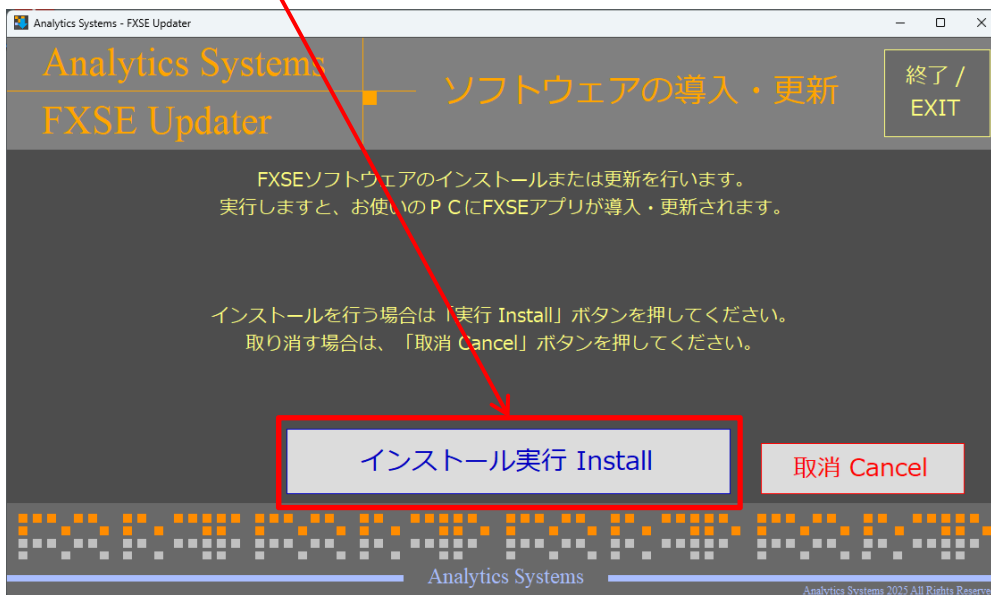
Analytics Systems - FXSE Updater

Analytics Systems
FXSE Updater

ソフトウェアの導入・更新

終了 / EXIT

FXSEソフトウェアのインストールまたは更新を行います。
実行しますと、お使いのＰＣにFXSEアプリが導入・更新されます。

インストールを行う場合は「実行 Install」ボタンを押してください。
取り消す場合は、「取消 Cancel」ボタンを押してください。

インストール実行 Install

取消 Cancel

Analytics Systems

Analytics Systems 2025 All Rights Reserve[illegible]